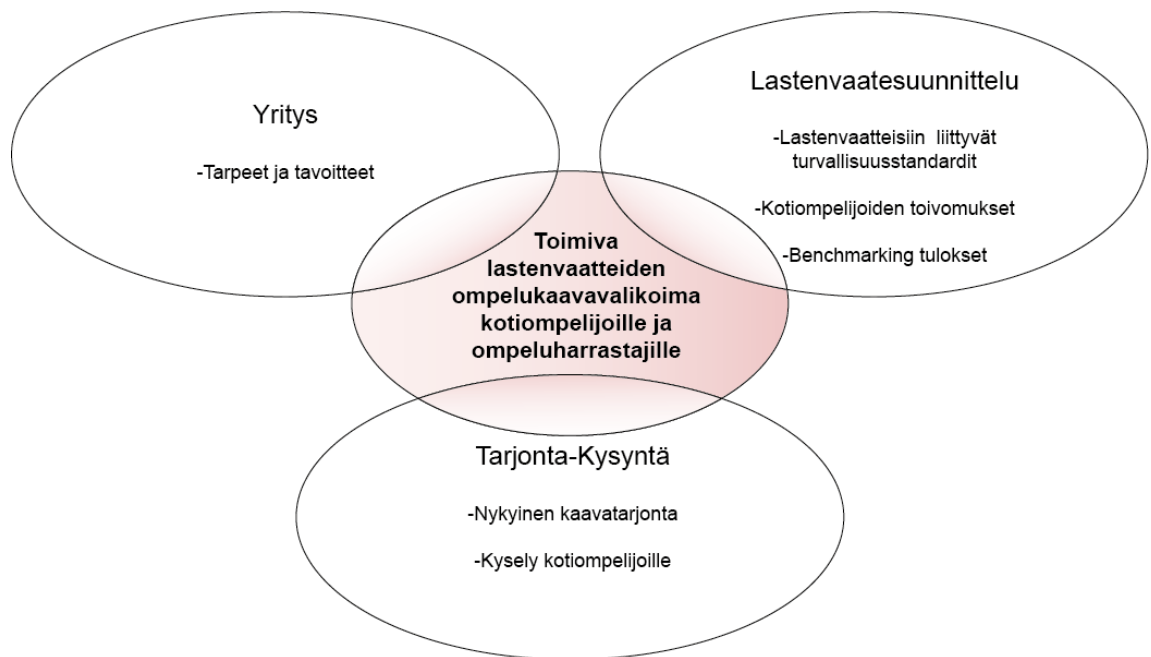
Yritys

-Tarpeet ja tavoitteet

Lastenvaatesuunnittelu

-Lastenvaatteisiin liittyvät turvallisuusstandardit

-Kotiompelijoiden toivomukset

-Benchmarking tulokset

Toimiva lastenvaatteiden ompelukaavavalikoima kotiompelijoille ja ompeluharrastajille

Tarjonta-Kysyntä

-Nykyinen kaavatarjonta

-Kysely kotiompelijoille